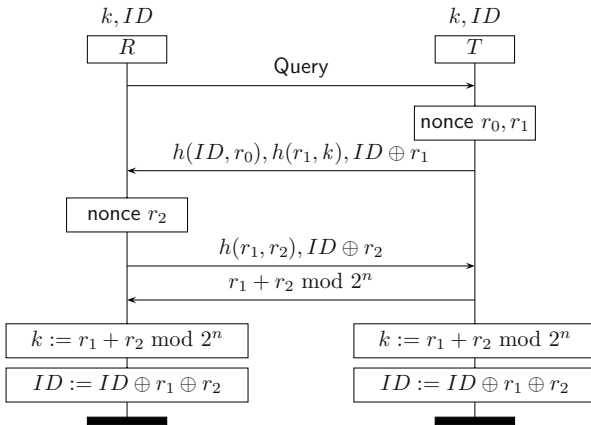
$k, ID$

$R$

$k, ID$

$T$

Query

nonce $r_0, r_1$

$h(ID, r_0), h(r_1, k), ID \oplus r_1$

nonce $r_2$

$h(r_1, r_2), ID \oplus r_2$

$r_1 + r_2 \bmod 2^n$

$k := r_1 + r_2 \bmod 2^n$

$k := r_1 + r_2 \bmod 2^n$

$ID := ID \oplus r_1 \oplus r_2$

$ID := ID \oplus r_1 \oplus r_2$